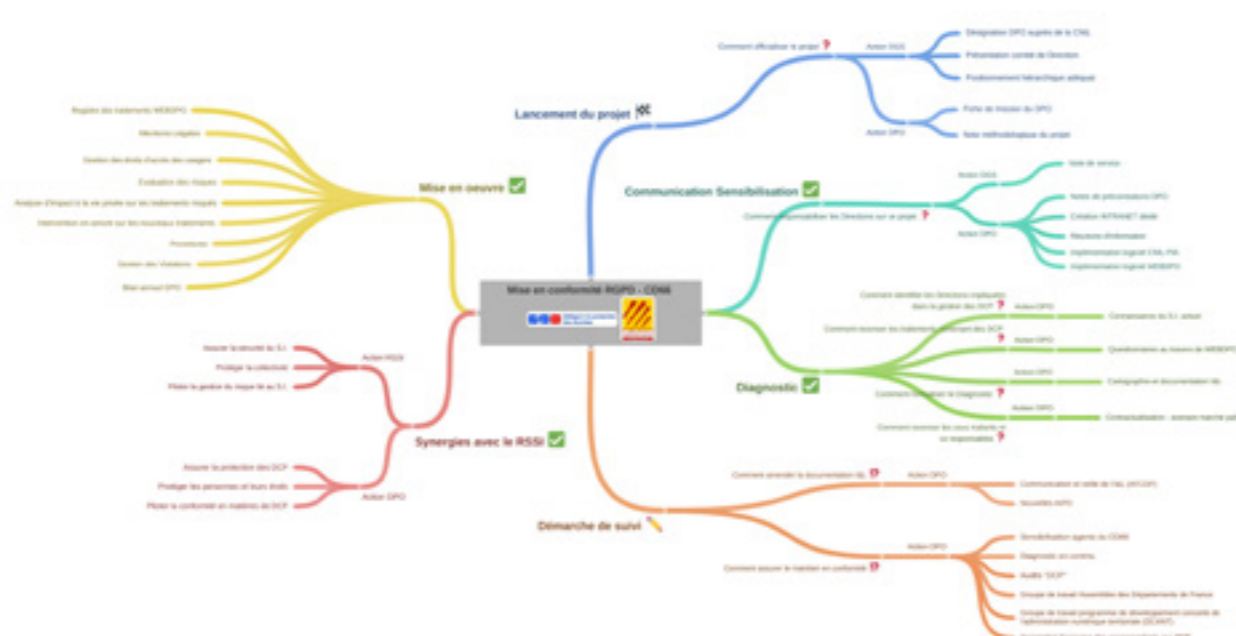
Mise en conformité RGPD - CD66

Lancement du projet

Comment officialiser le projet ?

Action DGS

Désignation DPO auprès de la CNIL

Présentation comité de Direction

Positionnement hiérarchique adéquat

Action DPO

Fiche de mission du DPO

Note méthodologique du projet

Communication Sensibilisation

Comment responsabiliser les Directions sur ce projet ?

Action DGS

Note de service

Action DPO

Notes de présentation DPO

Création INTRANET dédié

Réunions d'information

Implémentation logiciel CNIL PIA

Implémentation logiciel WEBDPO

Diagnostic

Comment identifier les Directions impliquées dans la gestion des DCP ?

Action DPO

Connaissance du S.I. actuel

Comment recenser les traitements contenant des DCP ?

Action DPO

Questionnaires au moyen de WEBDPO

Action DPO

Cartographie et documentation liée

Comment formaliser le diagnostic ?

Action DPO

Contractualisation : avenant marché passé

Comment recenser les sous-traitants et co-responsables ?

Démarche de suivi

Comment amender la documentation du ?

Action DPO

Communication et veille de l'AL (AFCDP)

Nouvelles infos

Comment assurer le maintien en conformité ?

Action DPO

Sensibilisation agents du CD66

Diagnostic en continu

Audits "DCP"

Groupe de travail Assemblée des Départements de France

Groupe de travail programme de développement concerté de l'administration numérique territoriale (DCANT)

Mise en oeuvre

Registre des traitements WEBDPO

Mentions Légales

Gestion des droits d'accès des usagers

Evaluation des risques

Analyse d'Impact à la vie privée sur les traitements risqués

Intervention en amont sur les nouveaux traitements

Procédures

Gestion des Violations

Bilan annuel DPO

Synergies avec le RSSI

Action RSSI

Assurer la sécurité du S.I.

Protéger la collectivité

Piloter la gestion du risque lié au S.I.

Action DPO

Assurer la protection des DCP

Protéger les personnes et leurs droits

Piloter la conformité en matières de DCP